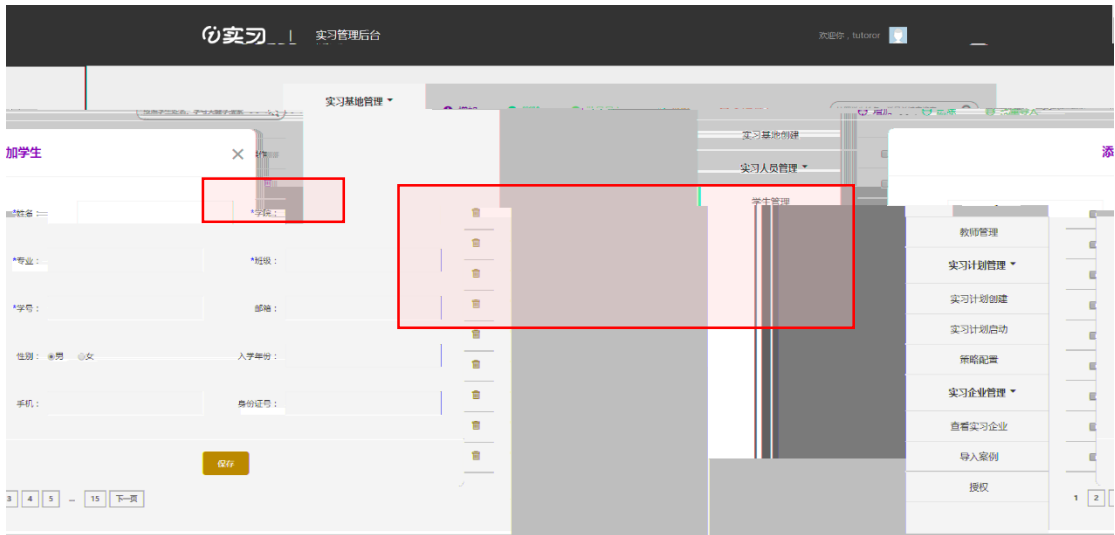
实习 实习管理后台

欢迎你，tutoror

实习基地管理

实习基地创建

实习人员管理

学生管理

教师管理

实习计划管理

实习计划创建

实习计划启动

策略配置

实习企业管理

查看实习企业

导入案例

授权

加学生

*姓名：

*学院：

*专业：

*班级：

*学号：

邮箱：

性别：男 女

入学年份：

手机：

身份证号：

保存

3 4 5 ... 15 下一页

添

1 2